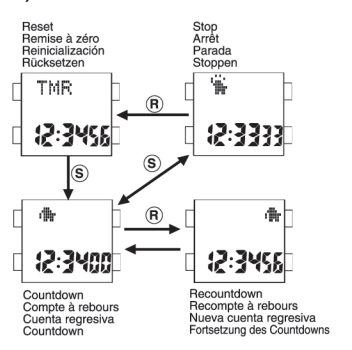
Reset
Remise à zéro
Reinicialización
Rücksetzen

Stop
Arrêt
Parada
Stoppen

TMR

12:34 56

R

12:33 33

S

S

R

12:34 00

12:34 56

Countdown
Compte à rebours
Cuenta regresiva
Countdown

Recountdown
Recompte à rebours
Nueva cuenta regresiva
Fortsetzung des Countdowns